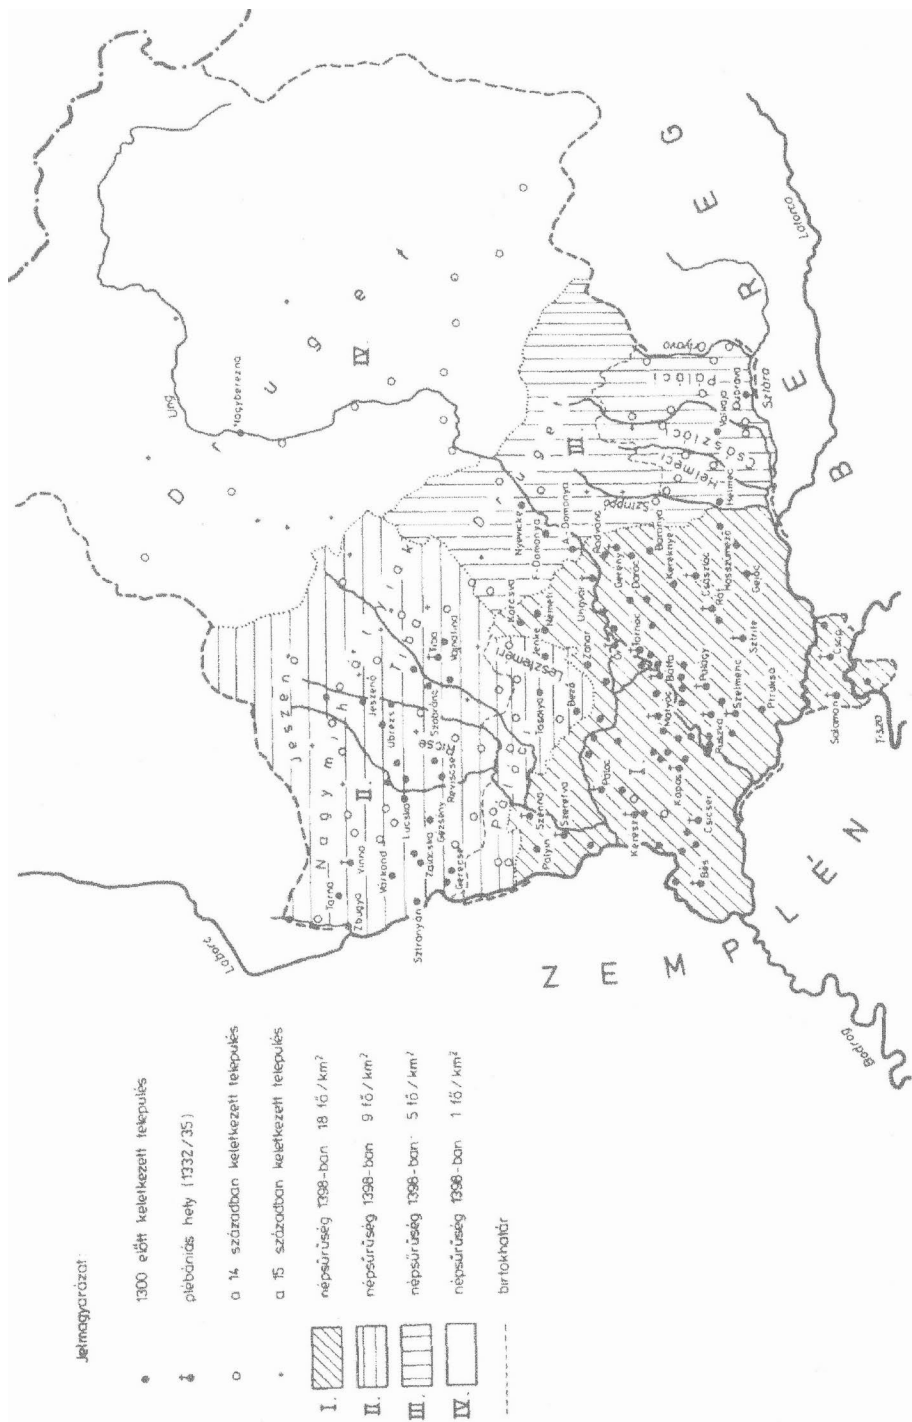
Jelmagyarázat:

1300 előtt keletkezett település

plébániás hely (1332/35)

a 14. században keletkezett település

a 15. században keletkezett település

I. népsűrűség 1398-ban 18 fő/km²

II. népsűrűség 1398-ban 9 fő/km²

III. népsűrűség 1398-ban 5 fő/km²

IV. népsűrűség 1398-ban 1 fő/km²

birtokhatár

Z E M P L É N

B E R E G

D r u g e t

IV.

III.

II.

I.

Nagymihály

Jeszenő

Pálóczi

Drugeth

Lesztemér

Szobránc

Pálóczi

Nagy Mihály

Kapos

Ung

Laborc

Latorca

Bodrog

Tisza

Nagyberezna

Ungvár

Tarna

Vinna

Zbugya

Varkona

Lucska

Ubrezs

Jeszenő

Zalacska

Gézsény

Revicsse

Tiba

Vajnatina

Sztranyán

Gerese

Palyin

Szenna

Szerenya

Tasolya

Bező

Jenke

Koresva

Nyarasd

F-Domonya

A-Domonya

Németi

Ráhó

Radvánc

Szürte

Szalonc

Palóc

Kereszt

Csicser

Bés

Mokcsa

Batta

Tarnac

Pályod

Csap

Salamon

Szelmenc

Ruszka

Perecsény

Darócz

Gerény

Baranya

Kereknye

Csaszloc

Rat

Nagyszeretva

Gelocs

Szirte

Pinkóc

Remete

Szerednye

Dubrova

Kelecsény

Kisgejőc

Ungvár

Palóci

Szlóba

Orosz

Palagy

Olyvár